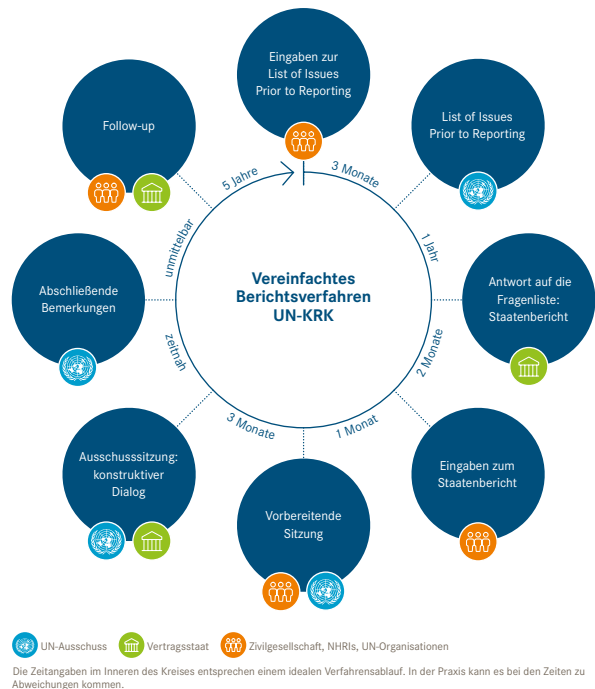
Eingaben zur List of Issues Prior to Reporting

List of Issues Prior to Reporting

Antwort auf die Fragenliste: Staatenbericht

Eingaben zum Staatenbericht

Vorbereitende Sitzung

Ausschusssitzung: konstruktiver Dialog

Abschließende Bemerkungen

Follow-up

Vereinfachtes Berichtsverfahren UN-KRK

3 Monate

1 Jahr

2 Monate

1 Monat

3 Monate

zeitnah

unmittelbar

5 Jahre

UN-Ausschuss
Vertragsstaat
Zivilgesellschaft, NHRIs, UN-Organisationen

Die Zeitangaben im Inneren des Kreises entsprechen einem idealen Verfahrensablauf. In der Praxis kann es bei den Zeiten zu Abweichungen kommen.